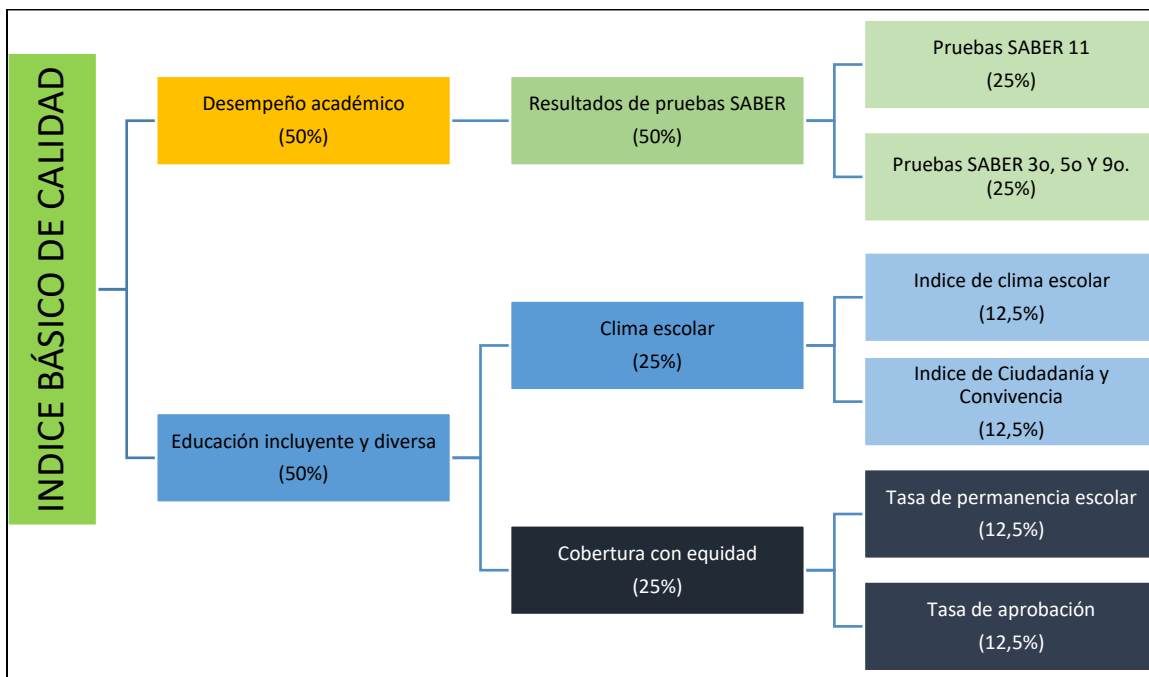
INDICE BÁSICO DE CALIDAD

Desempeño académico
(50%)

Resultados de pruebas SABER
(50%)

Pruebas SABER 11
(25%)

Pruebas SABER 3o, 5o Y 9o.
(25%)

Educación incluyente y diversa
(50%)

Clima escolar
(25%)

Indice de clima escolar
(12,5%)

Indice de Ciudadanía y Convivencia
(12,5%)

Cobertura con equidad
(25%)

Tasa de permanencia escolar
(12,5%)

Tasa de aprobación
(12,5%)